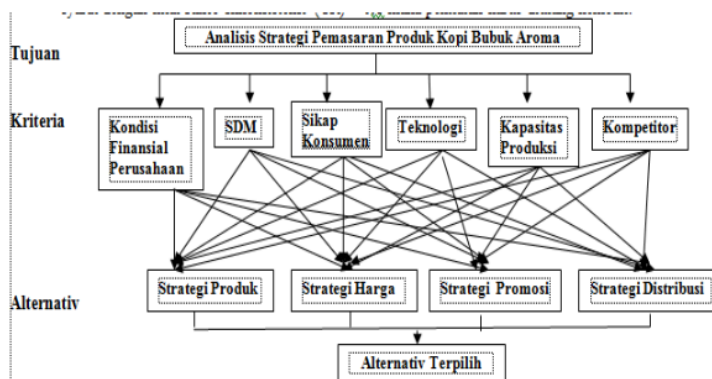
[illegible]

Tujuan

Analisis Strategi Pemasaran Produk Kopi Bubuk Aroma

Kriteria

Kondisi Finansial Perusahaan

SDM

Sikap Konsumen

Teknologi

Kapasitas Produksi

Kompetitor

Alternativ

Strategi Produk

Strategi Harga

Strategi Promosi

Strategi Distribusi

Alternativ Terpilih